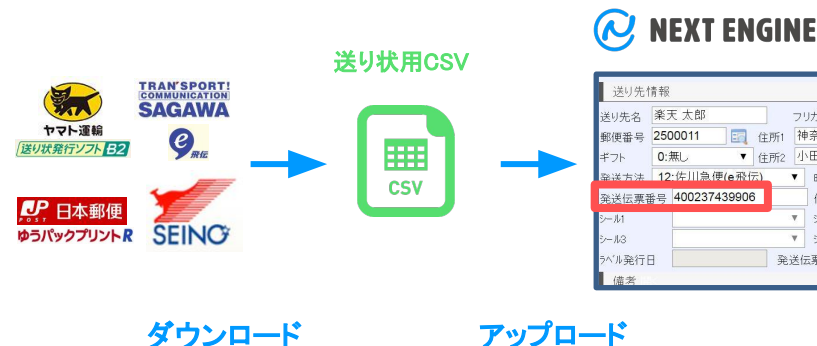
NEXT ENGINE

送り状用CSV

ヤマト運輸
送り状発行ソフトB2

TRAN'SPORT! COMMUNICATION
SAGAWA
飛伝

JP POST 日本郵便
ゆうパックプリントR

SEINO

CSV

送り先情報
送り先名 楽天 太郎
フリガ
郵便番号 2500011
住所1 神奈
ギフト 0:無し
住所2 小田
発送方法 12:佐川急便(e飛伝)
発送伝票番号 400237439906
シール1
シール3
ラベル発行日
発送伝票
備考

ダウンロード

アップロード